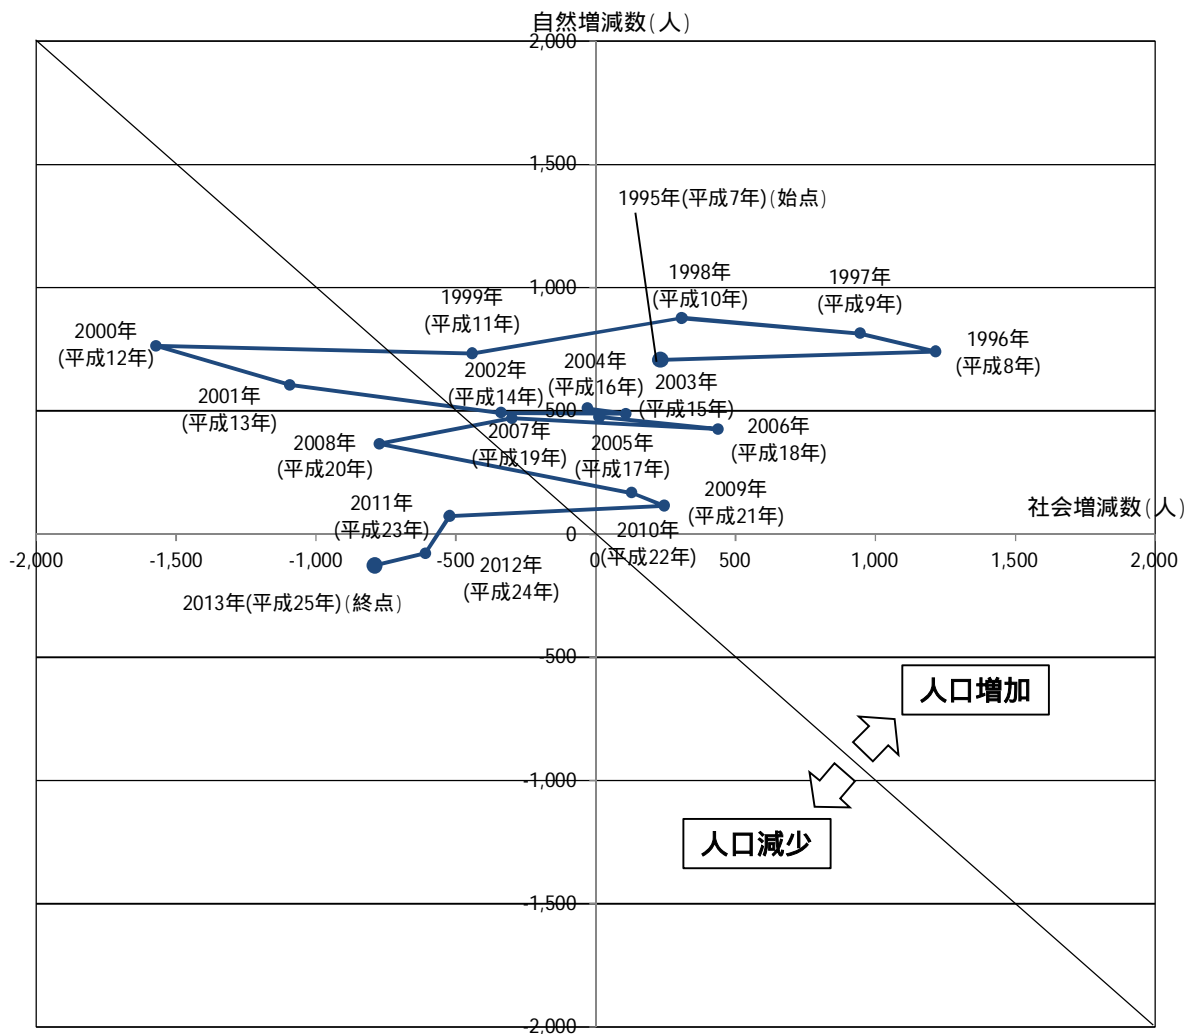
自然増減数(人)
2,000
1,500
1995年(平成7年)(始点)
1,000
1998年
(平成10年)
1997年
(平成9年)
1999年
(平成11年)
2000年
(平成12年)
1996年
(平成8年)
2004年
(平成16年)
2003年
(平成15年)
2001年
(平成13年)
2002年
(平成14年)
500
2006年
(平成18年)
2007年
(平成19年)
2008年
(平成20年)
2005年
(平成17年)
2009年
(平成21年)
社会増減数(人)
2011年
(平成23年)
2010年
(平成22年)
0
-2,000
-1,500
-1,000
-500
2012年
(平成24年)
0
500
1,000
1,500
2,000
2013年(平成25年)(終点)
-500
人口増加
-1,000
人口減少
-1,500
-2,000